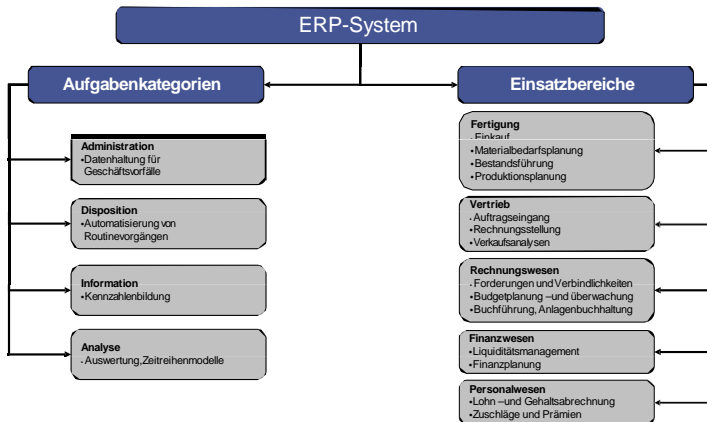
ERP-System

Aufgabenkategorien

Administration
•Datenhaltung für Geschäftsvorfälle

Disposition
•Automatisierung von Routinevorgängen

Information
•Kennzahlenbildung

Analyse
•Auswertung,Zeitreihenmodelle

Einsatzbereiche

Fertigung
•Einkauf
•Materialbedarfsplanung
•Bestandsführung
•Produktionsplanung

Vertrieb
•Auftragseingang
•Rechnungsstellung
•Verkaufsanalysen

Rechnungswesen
•Forderungen und Verbindlichkeiten
•Budgetplanung –und überwachung
•Buchführung, Anlagenbuchhaltung

Finanzwesen
•Liquiditätsmanagement
•Finanzplanung

Personalwesen
•Lohn –und Gehaltsabrechnung
•Zuschläge und Prämien